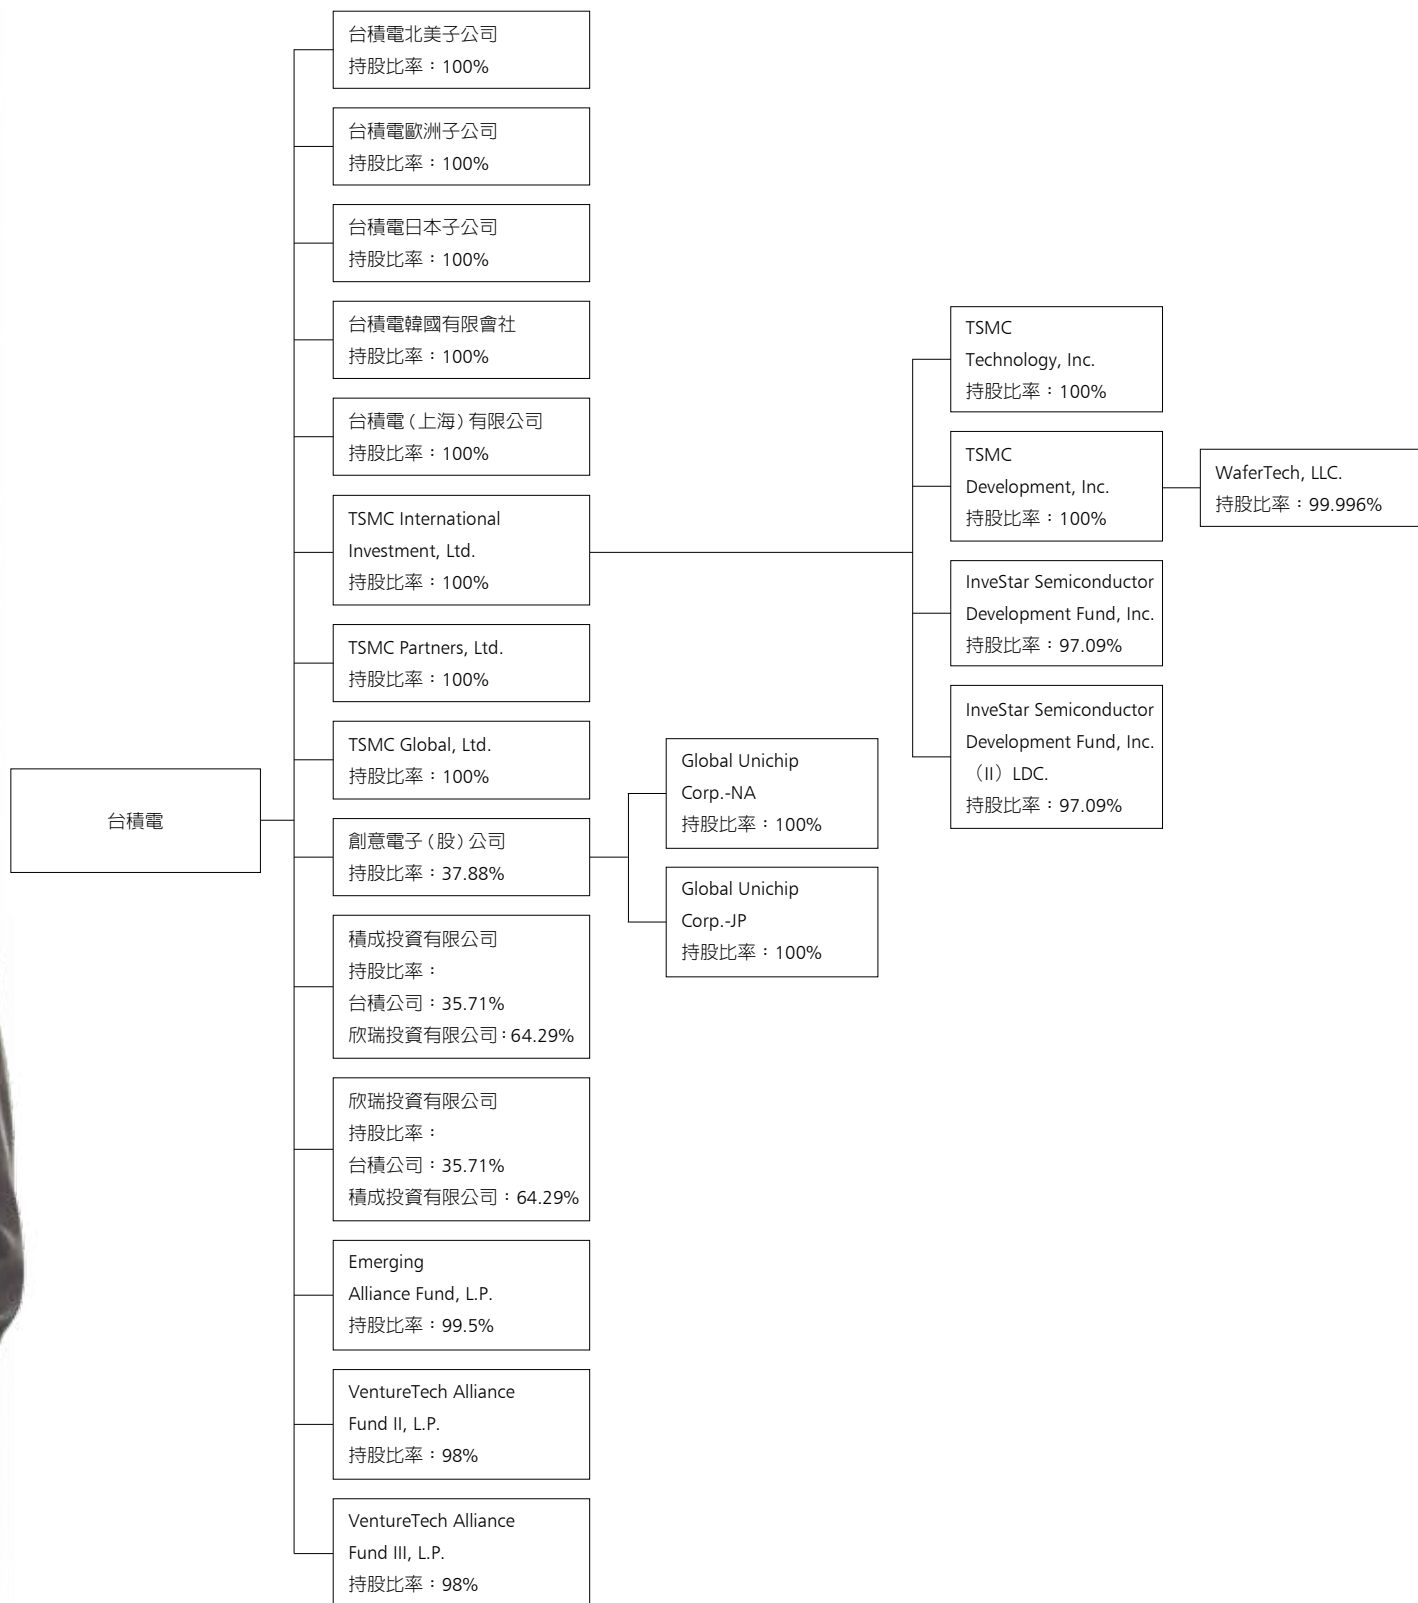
台積電

台積電北美子公司
持股比率：100%

台積電歐洲子公司
持股比率：100%

台積電日本子公司
持股比率：100%

台積電韓國有限會社
持股比率：100%

台積電（上海）有限公司
持股比率：100%

TSMC International Investment, Ltd.
持股比率：100%

TSMC Partners, Ltd.
持股比率：100%

TSMC Global, Ltd.
持股比率：100%

創意電子（股）公司
持股比率：37.88%

積成投資有限公司
持股比率：
台積公司：35.71%
欣瑞投資有限公司：64.29%

欣瑞投資有限公司
持股比率：
台積公司：35.71%
積成投資有限公司：64.29%

Emerging Alliance Fund, L.P.
持股比率：99.5%

VentureTech Alliance Fund II, L.P.
持股比率：98%

VentureTech Alliance Fund III, L.P.
持股比率：98%

Global Unichip Corp.-NA
持股比率：100%

Global Unichip Corp.-JP
持股比率：100%

TSMC Technology, Inc.
持股比率：100%

TSMC Development, Inc.
持股比率：100%

InveStar Semiconductor Development Fund, Inc.
持股比率：97.09%

InveStar Semiconductor Development Fund, Inc.（II）LDC.
持股比率：97.09%

WaferTech, LLC.
持股比率：99.996%